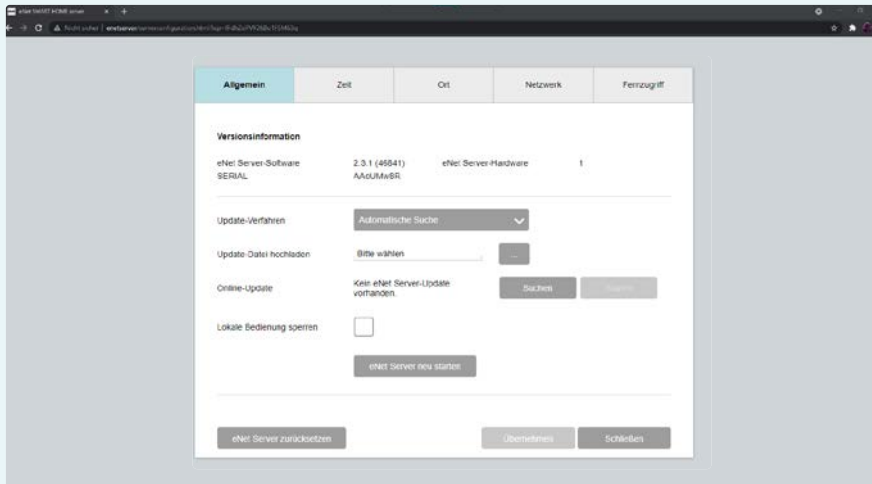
eNet SMART HOME server

Nicht sicher | eneteserver/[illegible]

Allgemein | Zeit | Ort | Netzwerk | Fernzugriff

Versionsinformation

eNet Server-Software 2.3.1 (46841) eNet Server-Hardware 1
SERIAL AAdUMw8R

Update-Verfahren Automatische Suche

Update-Datei hochladen Bitte wählen ...

Online-Update Kein eNet Server-Update vorhanden. Suchen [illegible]

Lokale Bedienung sperren

eNet Server neu starten

eNet Server zurücksetzen Übernehmen Schließen